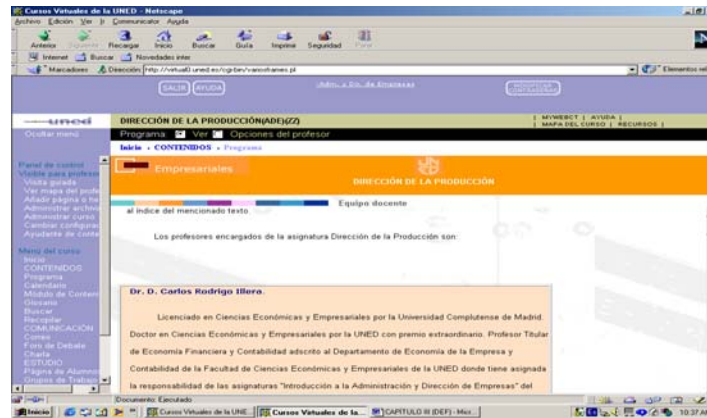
Cursos Virtuales de la UNED - Netscape

Archivo Edición Ver Ir Communicator Ayuda

Anterior Siguiente Recargar Inicio Buscar Guía Imprimir Seguridad Parar

Internet Buscar Novedades inter

Marcadores Dirección: http://virtual0.uned.es/cgi-bin/vanosframes.pl

Elementos rel

SALIR AYUDA

Admi. y Dir. de Empresas

uned

Ocultar menú

DIRECCIÓN DE LA PRODUCCIÓN(ADE)(ZZ)

MYWEBCT | AYUDA | MAPA DEL CURSO | RECURSOS |

Programa Ver Opciones del profesor

Inicio > CONTENIDOS > Programa

Panel de control
Visible para profesor
Visita guiada
Ver mapa del profe
Añadir página o he
Administrar archivo
Administrar curso
Cambiar configura
Ayudante de conte

Menú del curso
Inicio
CONTENIDOS
Programa
Calendario
Módulo de Conteni
Glosario
Buscar
Recopilar
COMUNICACIÓN
Correo
Foro de Debate
Charla
ESTUDIO
Página de Alumno
Grupos de Trabajo

Empresariales

DIRECCIÓN DE LA PRODUCCIÓN

Equipo docente

al índice del mencionado texto.

Los profesores encargados de la asignatura Dirección de la Producción son:

Dr. D. Carlos Rodrigo Illera.

Licenciado en Ciencias Económicas y Empresariales por la Universidad Complutense de Madrid. Doctor en Ciencias Económicas y Empresariales por la UNED con premio extraordinario. Profesor Titular de Economía Financiera y Contabilidad adscrito al Departamento de Economía de la Empresa y Contabilidad de la Facultad de Ciencias Económicas y Empresariales de la UNED donde tiene asignada la responsabilidad de las asignaturas "Introducción a la Administración y Dirección de Empresas" del

Documento: Ejecutado

Inicio Cursos Virtuales de la UNE... Cursos Virtuales de la... CAPITULO III (DEF) - Micr...

10:37 AM